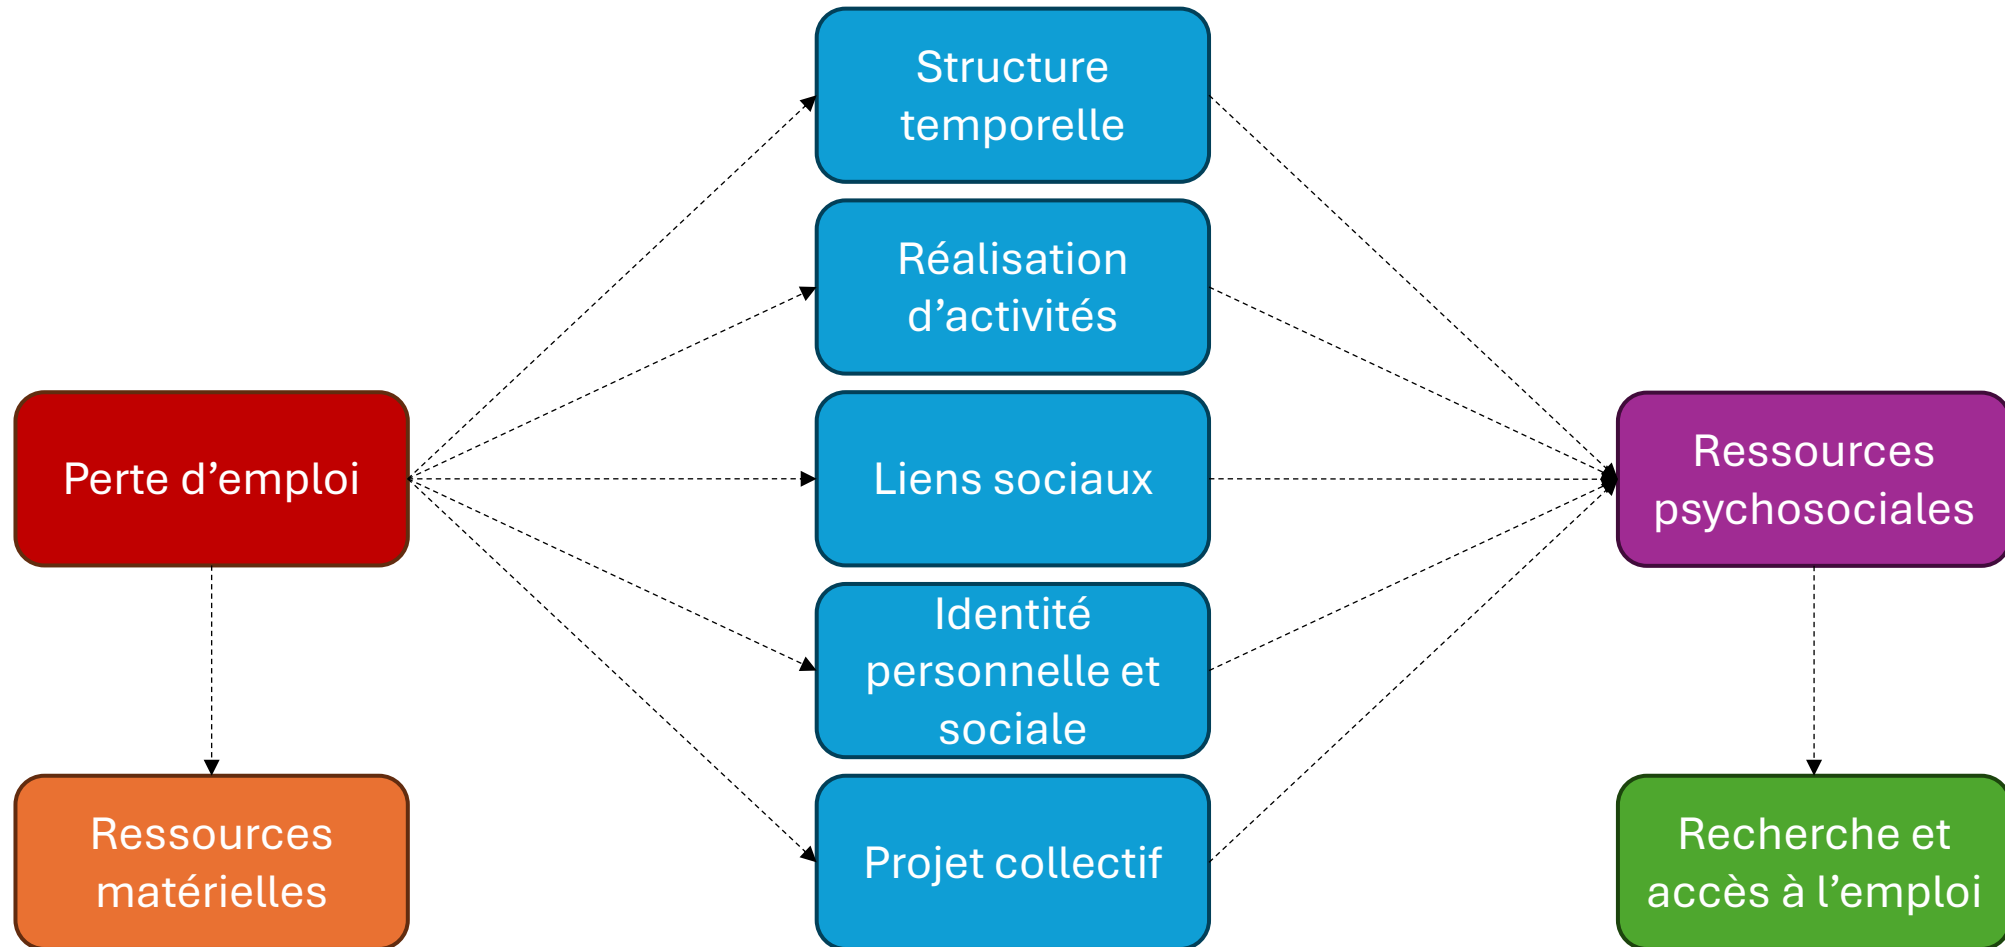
Structure temporelle

Réalisation d’activités

Perte d’emploi

Liens sociaux

Ressources psychosociales

Identité personnelle et sociale

Ressources matérielles

Projet collectif

Recherche et accès à l’emploi